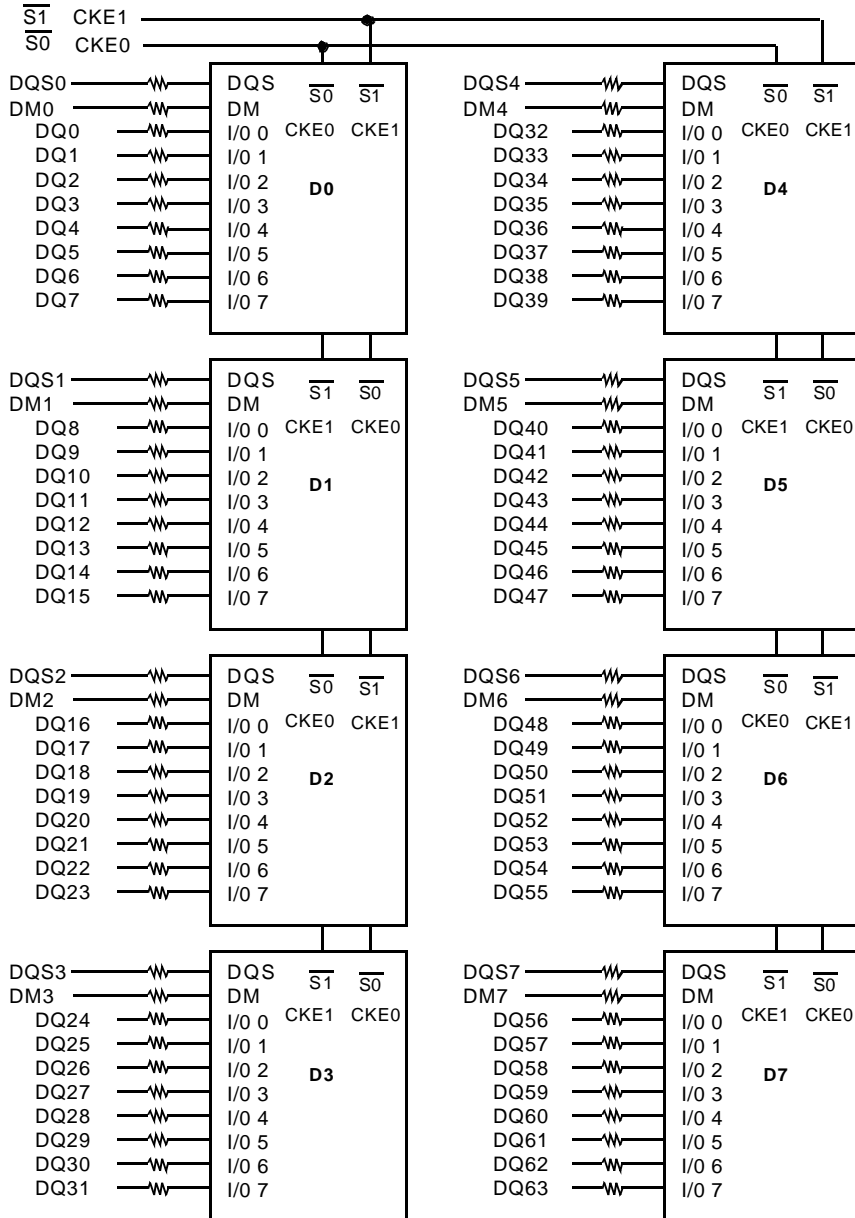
$\overline{S1}$ CKE1
$\overline{S0}$ CKE0

DQS0
DM0
DQ0
DQ1
DQ2
DQ3
DQ4
DQ5
DQ6
DQ7

DQS
DM
I/0 0
I/0 1
I/0 2
I/0 3
I/0 4
I/0 5
I/0 6
I/0 7
$\overline{S0}$ $\overline{S1}$
CKE0 CKE1
D0

DQS4
DM4
DQ32
DQ33
DQ34
DQ35
DQ36
DQ37
DQ38
DQ39

DQS
DM
I/0 0
I/0 1
I/0 2
I/0 3
I/0 4
I/0 5
I/0 6
I/0 7
$\overline{S0}$ $\overline{S1}$
CKE0 CKE1
D4

DQS1
DM1
DQ8
DQ9
DQ10
DQ11
DQ12
DQ13
DQ14
DQ15

DQS
DM
I/0 0
I/0 1
I/0 2
I/0 3
I/0 4
I/0 5
I/0 6
I/0 7
$\overline{S1}$ $\overline{S0}$
CKE1 CKE0
D1

DQS5
DM5
DQ40
DQ41
DQ42
DQ43
DQ44
DQ45
DQ46
DQ47

DQS
DM
I/0 0
I/0 1
I/0 2
I/0 3
I/0 4
I/0 5
I/0 6
I/0 7
$\overline{S1}$ $\overline{S0}$
CKE1 CKE0
D5

DQS2
DM2
DQ16
DQ17
DQ18
DQ19
DQ20
DQ21
DQ22
DQ23

DQS
DM
I/0 0
I/0 1
I/0 2
I/0 3
I/0 4
I/0 5
I/0 6
I/0 7
$\overline{S0}$ $\overline{S1}$
CKE0 CKE1
D2

DQS6
DM6
DQ48
DQ49
DQ50
DQ51
DQ52
DQ53
DQ54
DQ55

DQS
DM
I/0 0
I/0 1
I/0 2
I/0 3
I/0 4
I/0 5
I/0 6
I/0 7
$\overline{S0}$ $\overline{S1}$
CKE0 CKE1
D6

DQS3
DM3
DQ24
DQ25
DQ26
DQ27
DQ28
DQ29
DQ30
DQ31

DQS
DM
I/0 0
I/0 1
I/0 2
I/0 3
I/0 4
I/0 5
I/0 6
I/0 7
$\overline{S1}$ $\overline{S0}$
CKE1 CKE0
D3

DQS7
DM7
DQ56
DQ57
DQ58
DQ59
DQ60
DQ61
DQ62
DQ63

DQS
DM
I/0 0
I/0 1
I/0 2
I/0 3
I/0 4
I/0 5
I/0 6
I/0 7
$\overline{S1}$ $\overline{S0}$
CKE1 CKE0
D7